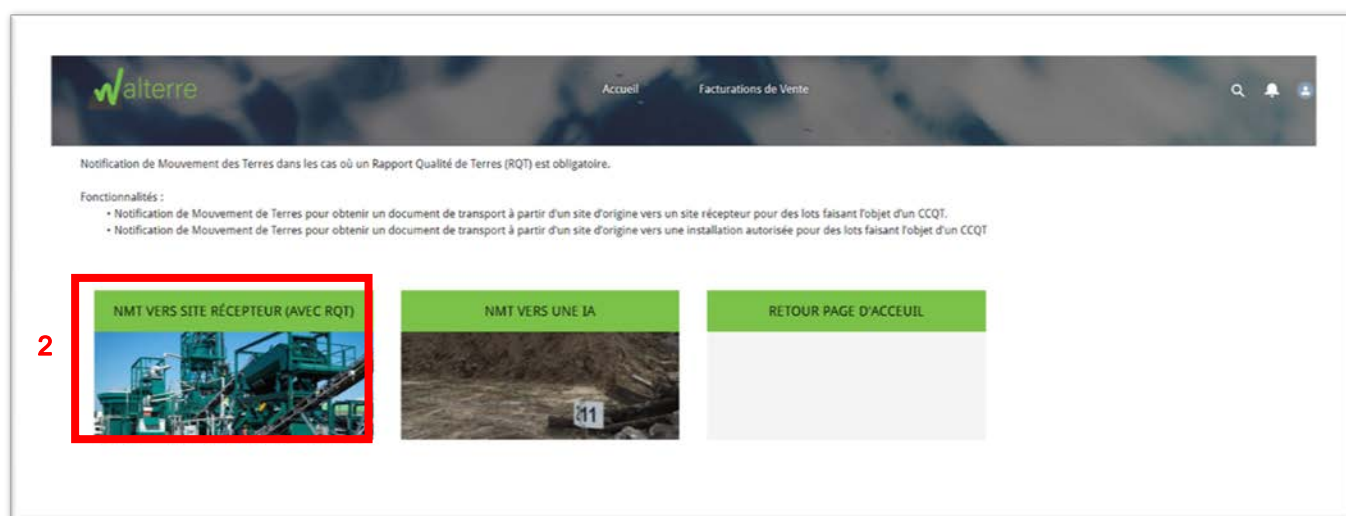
Walterre

Accueil

Facturations de Vente

Notification de Mouvement des Terres dans les cas où un Rapport Qualité de Terres (RQT) est obligatoire.

Fonctionnalités :
• Notification de Mouvement de Terres pour obtenir un document de transport à partir d'un site d'origine vers un site récepteur pour des lots faisant l'objet d'un CCQT.
• Notification de Mouvement de Terres pour obtenir un document de transport à partir d'un site d'origine vers une installation autorisée pour des lots faisant l'objet d'un CCQT

2

NMT VERS SITE RÉCEPTEUR (AVEC RQT)

NMT VERS UNE IA

11

RETOUR PAGE D'ACCEUIL